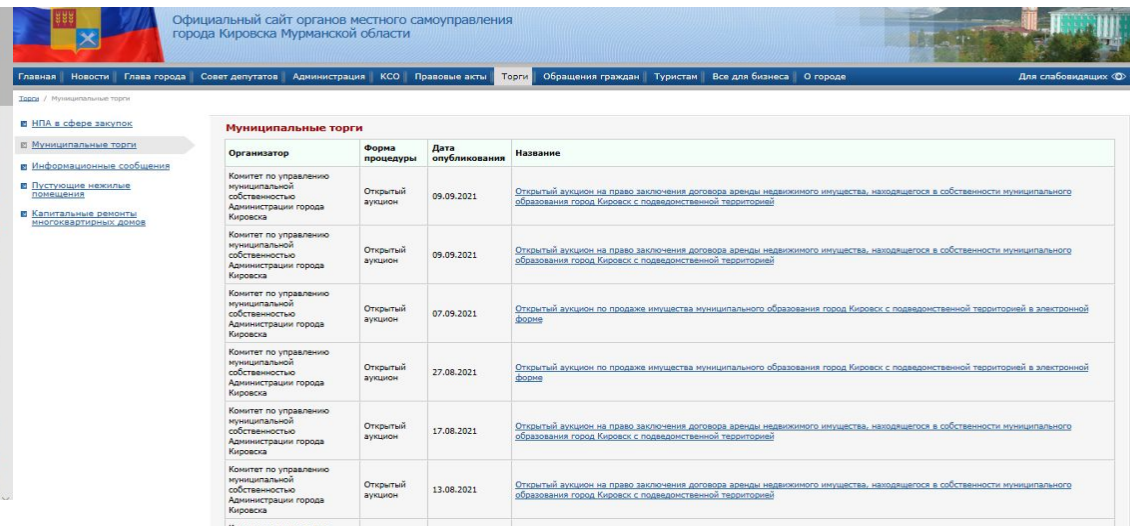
Официальный сайт органов местного самоуправления города Кировска Мурманской области

Главная | Новости | Глава города | Совет депутатов | Администрация | КСО | Правовые акты | Торги | Обращения граждан | Туристам | Все для бизнеса | О городе | Для слабовидящих

Торги / Муниципальные торги

НПА в сфере закупок
Муниципальные торги
Информационные сообщения
Пустующие нежилые помещения
Капитальные ремонты многоквартирных домов

Муниципальные торги

| Организатор | Форма процедуры | Дата опубликования | Название |
|---|---|---|---|
| Комитет по управлению муниципальной собственностью Администрации города Кировска | Открытый аукцион | 09.09.2021 | Открытый аукцион на право заключения договора аренды недвижимого имущества, находящегося в собственности муниципального образования город Кировск с подведомственной территорией |
| Комитет по управлению муниципальной собственностью Администрации города Кировска | Открытый аукцион | 09.09.2021 | Открытый аукцион на право заключения договора аренды недвижимого имущества, находящегося в собственности муниципального образования город Кировск с подведомственной территорией |
| Комитет по управлению муниципальной собственностью Администрации города Кировска | Открытый аукцион | 07.09.2021 | Открытый аукцион по продаже имущества муниципального образования город Кировск с подведомственной территорией в электронной форме |
| Комитет по управлению муниципальной собственностью Администрации города Кировска | Открытый аукцион | 27.08.2021 | Открытый аукцион по продаже имущества муниципального образования город Кировск с подведомственной территорией в электронной форме |
| Комитет по управлению муниципальной собственностью Администрации города Кировска | Открытый аукцион | 17.08.2021 | Открытый аукцион на право заключения договора аренды недвижимого имущества, находящегося в собственности муниципального образования город Кировск с подведомственной территорией |
| Комитет по управлению муниципальной собственностью Администрации города Кировска | Открытый аукцион | 13.08.2021 | Открытый аукцион на право заключения договора аренды недвижимого имущества, находящегося в собственности муниципального образования город Кировск с подведомственной территорией |